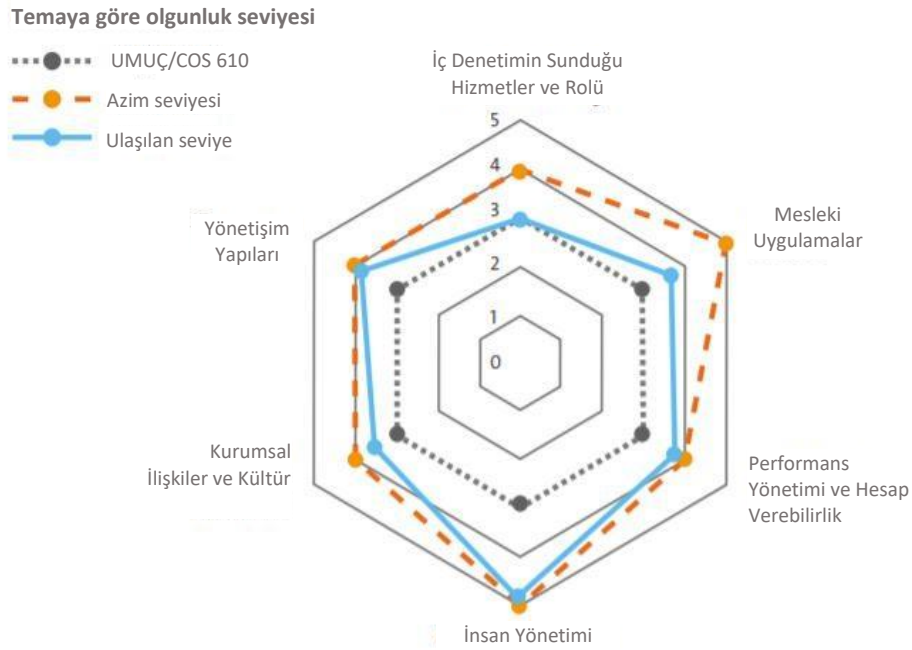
Temaya göre olgunluk seviyesi

UMUÇ/COS 610

Azim seviyesi

Ulaşılan seviye

İç Denetimin Sunduğu Hizmetler ve Rolü

5

4

3

2

1

0

Mesleki Uygulamalar

Yönetişim Yapıları

Kurumsal İlişkiler ve Kültür

Performans Yönetimi ve Hesap Verebilirlik

İnsan Yönetimi